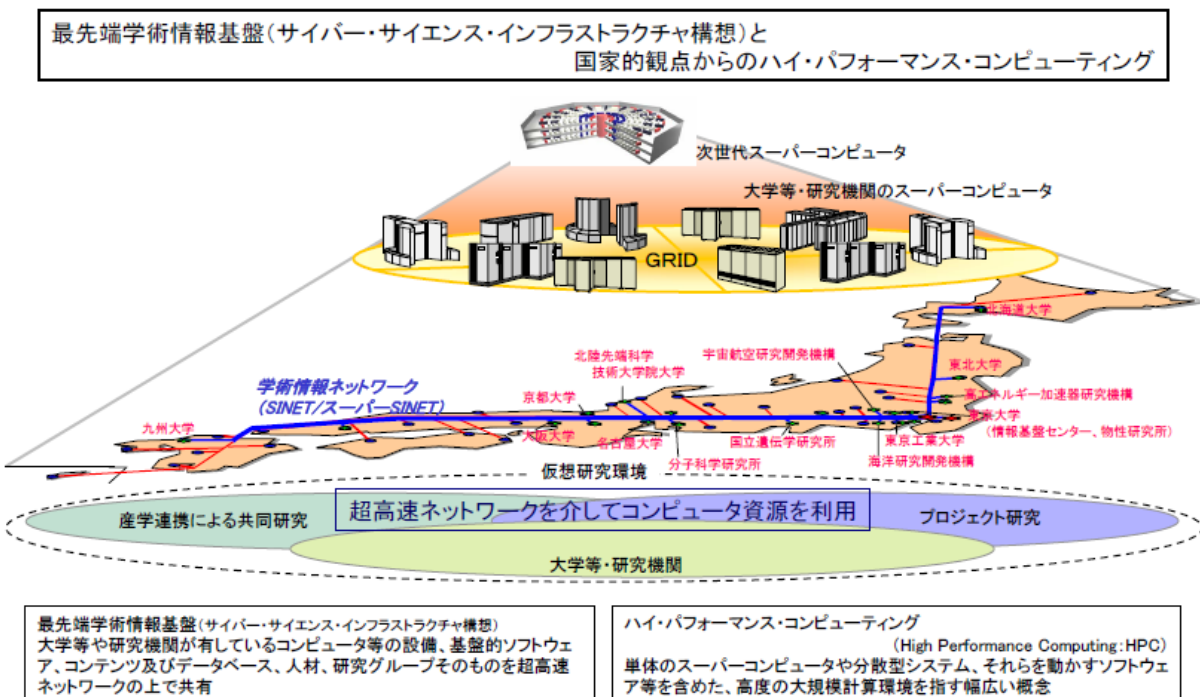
最先端学術情報基盤（サイバー・サイエンス・インフラストラクチャ構想）と
国家的観点からのハイ・パフォーマンス・コンピューティング

次世代スーパーコンピュータ

大学等・研究機関のスーパーコンピュータ

GRID

北海道大学

北陸先端科学技術大学院大学

宇宙航空研究開発機構

東北大学

学術情報ネットワーク（SINET/スーパーSINET）

京都大学

高エネルギー加速器研究機構

東京大学（情報基盤センター、物性研究所）

九州大学

大阪大学

名古屋大学

国立遺伝学研究所

東京工業大学

分子科学研究所

海洋研究開発機構

仮想研究環境

超高速ネットワークを介してコンピュータ資源を利用

産学連携による共同研究

プロジェクト研究

大学等・研究機関

最先端学術情報基盤（サイバー・サイエンス・インフラストラクチャ構想）
大学等や研究機関が有しているコンピュータ等の設備、基盤的ソフトウェア、コンテンツ及びデータベース、人材、研究グループそのものを超高速ネットワークの上で共有

ハイ・パフォーマンス・コンピューティング
（High Performance Computing：HPC）
単体のスーパーコンピュータや分散型システム、それらを動かすソフトウェア等を含めた、高度の大規模計算環境を指す幅広い概念